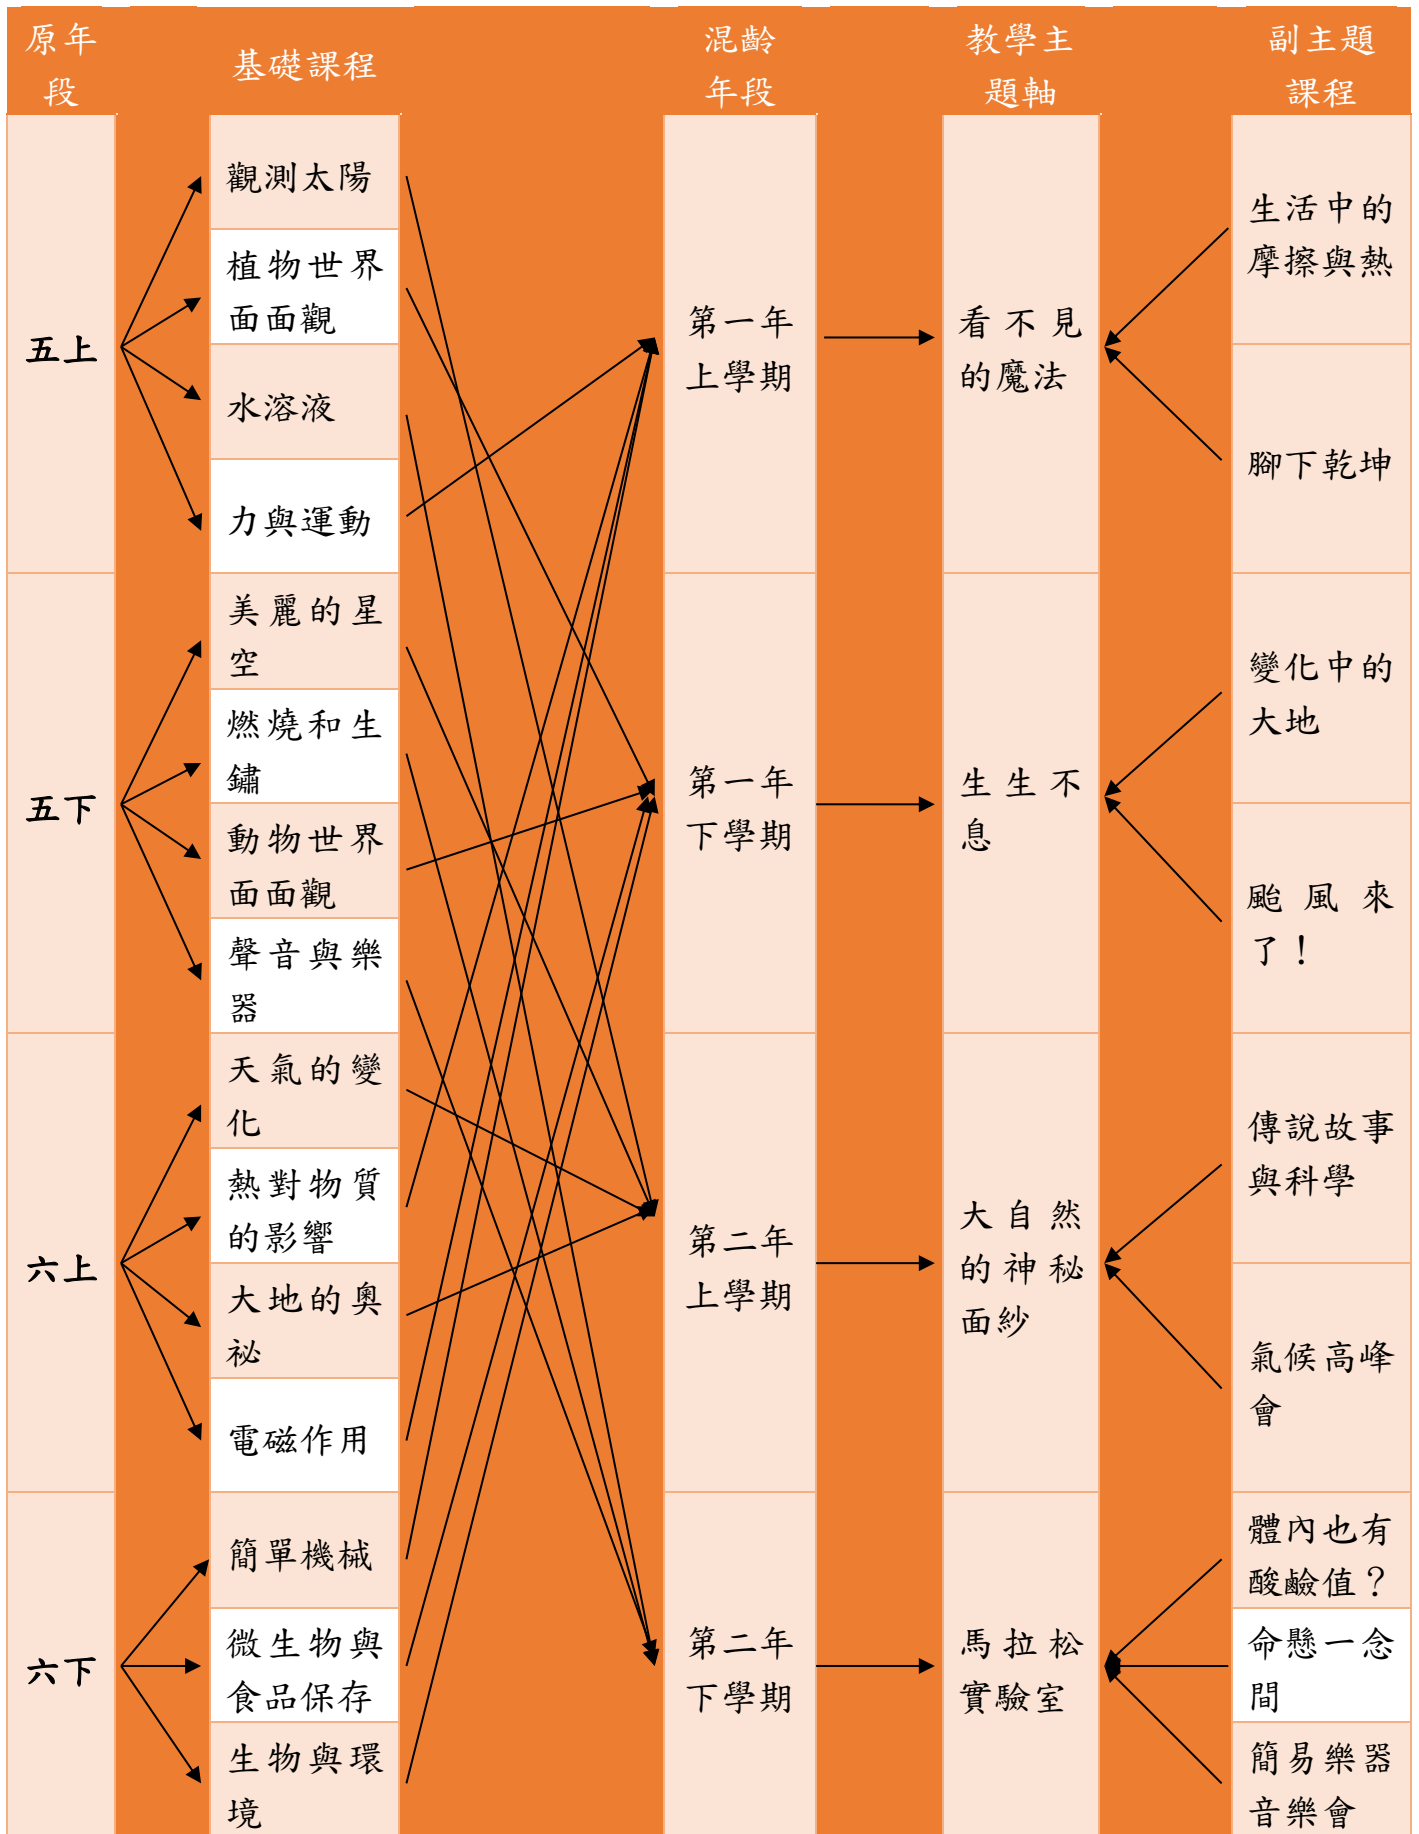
| 原年段 | 基礎課程 | 混齡年段 | 教學主題軸 | 副主題課程 |
|---|---|---|---|---|
| 五上 | 觀測太陽 | 第一年上學期 | 看不見的魔法 | 生活中的摩擦與熱 |
| | 植物世界面面觀 | | | 腳下乾坤 |
| | 水溶液 | | | |
| | 力與運動 | | | |
| 五下 | 美麗的星空 | 第一年下學期 | 生生不息 | 變化中的大地 |
| | 燃燒和生鏽 | | | 颱風來了！ |
| | 動物世界面面觀 | | | |
| | 聲音與樂器 | | | |
| 六上 | 天氣的變化 | 第二年上學期 | 大自然的神秘面紗 | 傳說故事與科學 |
| | 熱對物質的影響 | | | 氣候高峰會 |
| | 大地的奧祕 | | | |
| | 電磁作用 | | | |
| 六下 | 簡單機械 | 第二年下學期 | 馬拉松實驗室 | 體內也有酸鹼值？ |
| | 微生物與食品保存 | | | 命懸一念間 |
| | 生物與環境 | | | 簡易樂器音樂會 |